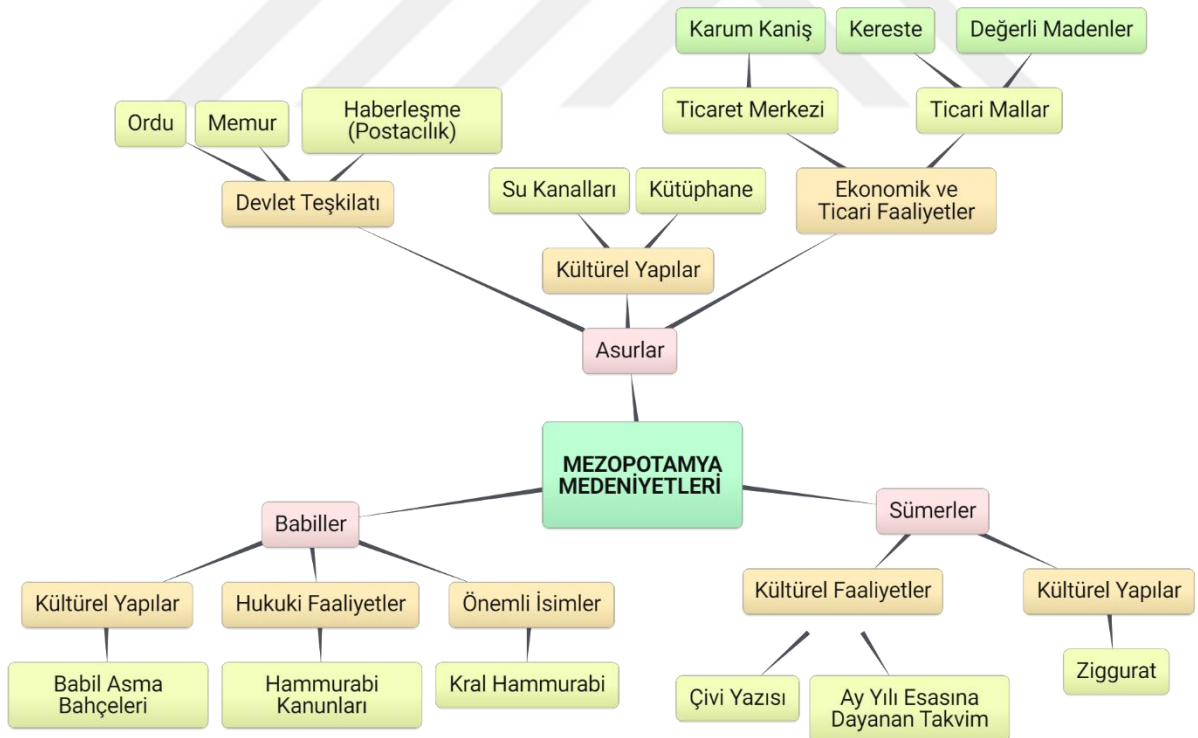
Karum Kaniş

Kereste

Değerli Madenler

Ordu

Memur

Haberleşme (Postacılık)

Ticaret Merkezi

Ticari Mallar

Devlet Teşkilatı

Su Kanalları

Kütüphane

Ekonomik ve Ticari Faaliyetler

Kültürel Yapılar

Asurlar

MEZOPOTAMYA MEDENİYETLERİ

Babiller

Sümerler

Kültürel Yapılar

Hukuki Faaliyetler

Önemli İsimler

Kültürel Faaliyetler

Kültürel Yapılar

Babil Asma Bahçeleri

Hammurabi Kanunları

Kral Hammurabi

Çivi Yazısı

Ay Yılı Esasına Dayanan Takvim

Ziggurat